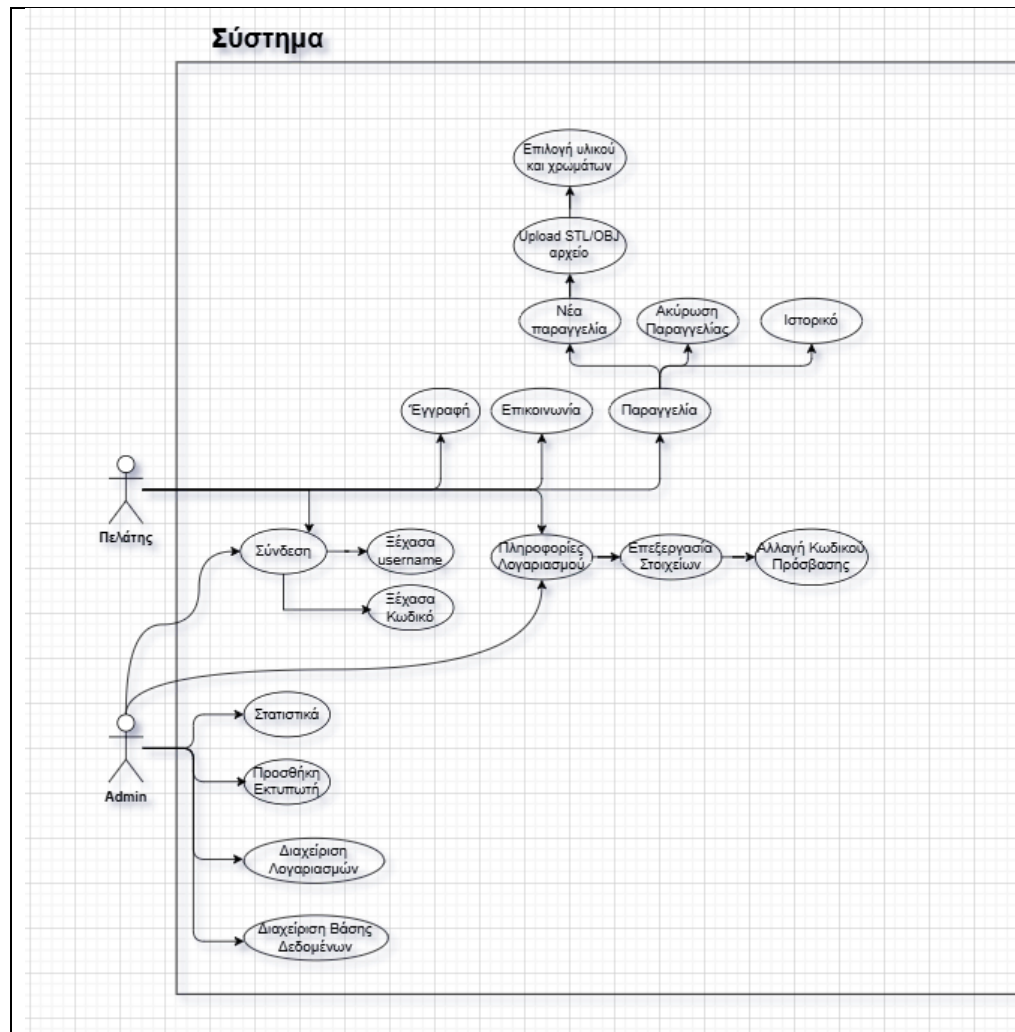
Σύστημα

Επιλογή υλικού και χρωμάτων

Upload STL/OBJ αρχείο

Νέα παραγγελία

Ακύρωση Παραγγελίας

Ιστορικό

Έγγραφή

Επικοινωνία

Παραγγελία

Πελάτης

Σύνδεση

Ξέχασα username

Ξέχασα Κωδικό

Πληροφορίες Λογαριασμού

Επεξεργασία Στοιχείων

Αλλαγή Κωδικού Πρόσβασης

Admin

Στατιστικά

Προσθήκη Εκτυπωτή

Διαχείριση Λογαριασμών

Διαχείριση Βάσης Δεδομένων